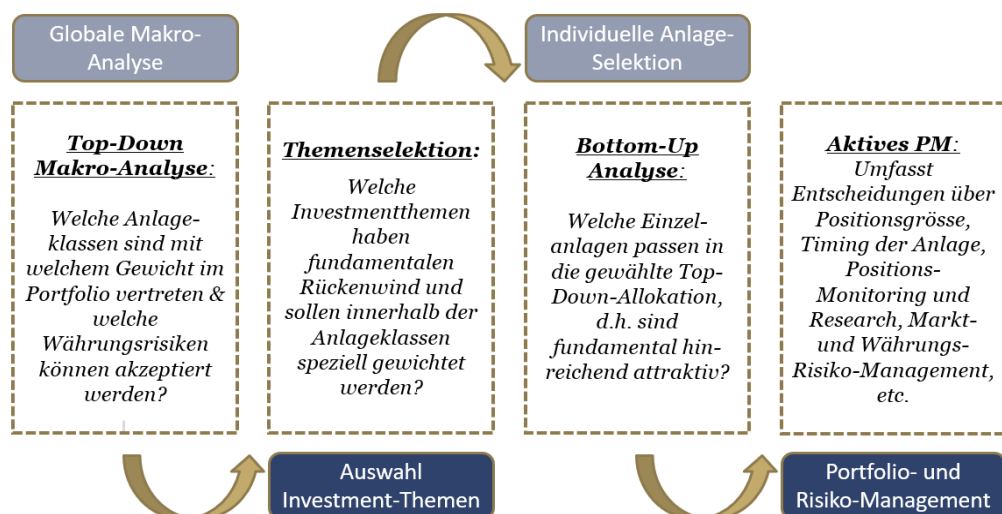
Globale Makro-Analyse

Individuelle Anlage-Selektion

**Top-Down Makro-Analyse**:

Welche Anlageklassen sind mit welchem Gewicht im Portfolio vertreten & welche Währungsrisiken können akzeptiert werden?

**Themenselektion**:

Welche Investmentthemen haben fundamentalen Rückenwind und sollen innerhalb der Anlageklassen speziell gewichtet werden?

**Bottom-Up Analyse**:

Welche Einzelanlagen passen in die gewählte Top-Down-Allokation, d.h. sind fundamental hinreichend attraktiv?

**Aktives PM**:

Umfasst Entscheidungen über Positionsgrösse, Timing der Anlage, Positions-Monitoring und Research, Markt- und Währungs-Risiko-Management, etc.

Auswahl Investment-Themen

Portfolio- und Risiko-Management